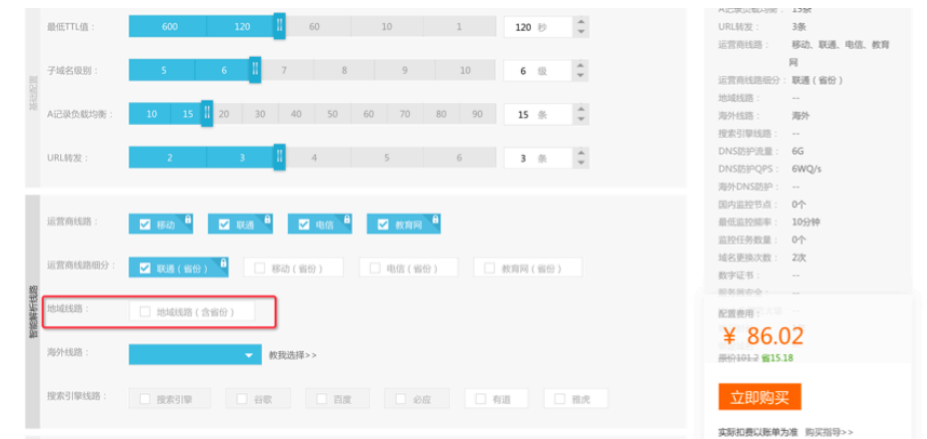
基础配置

最低TTL值： 600 120 60 10 1 120 秒

子域名级别： 5 6 7 8 9 10 6 级

A记录负载均衡： 10 15 20 30 40 50 60 70 80 90 15 条

URL转发： 2 3 4 5 6 3 条

智能解析线路

运营商线路： 移动 联通 电信 教育网

运营商线路细分： 联通（省份） 移动（省份） 电信（省份） 教育网（省份）

地域线路： 地域线路（含省份）

海外线路： 教我选择>>

搜索引擎线路： 搜索引擎 谷歌 百度 必应 有道 雅虎

URL转发： 3条
运营商线路： 移动、联通、电信、教育网
运营商线路细分： 联通（省份）
地域线路： --
海外线路： 海外
搜索引擎线路： --
DNS防护流量： 6G
DNS防护QPS： 6WQ/s
海外DNS防护： --
国内监控节点： 0个
最低监控频率： 10分钟
监控任务数量： 0个
域名更换次数： 2次
数字证书： --

配置费用：
¥ 86.02
原价101.2 省15.18
立即购买
实际扣费以账单为准 购买指导>>